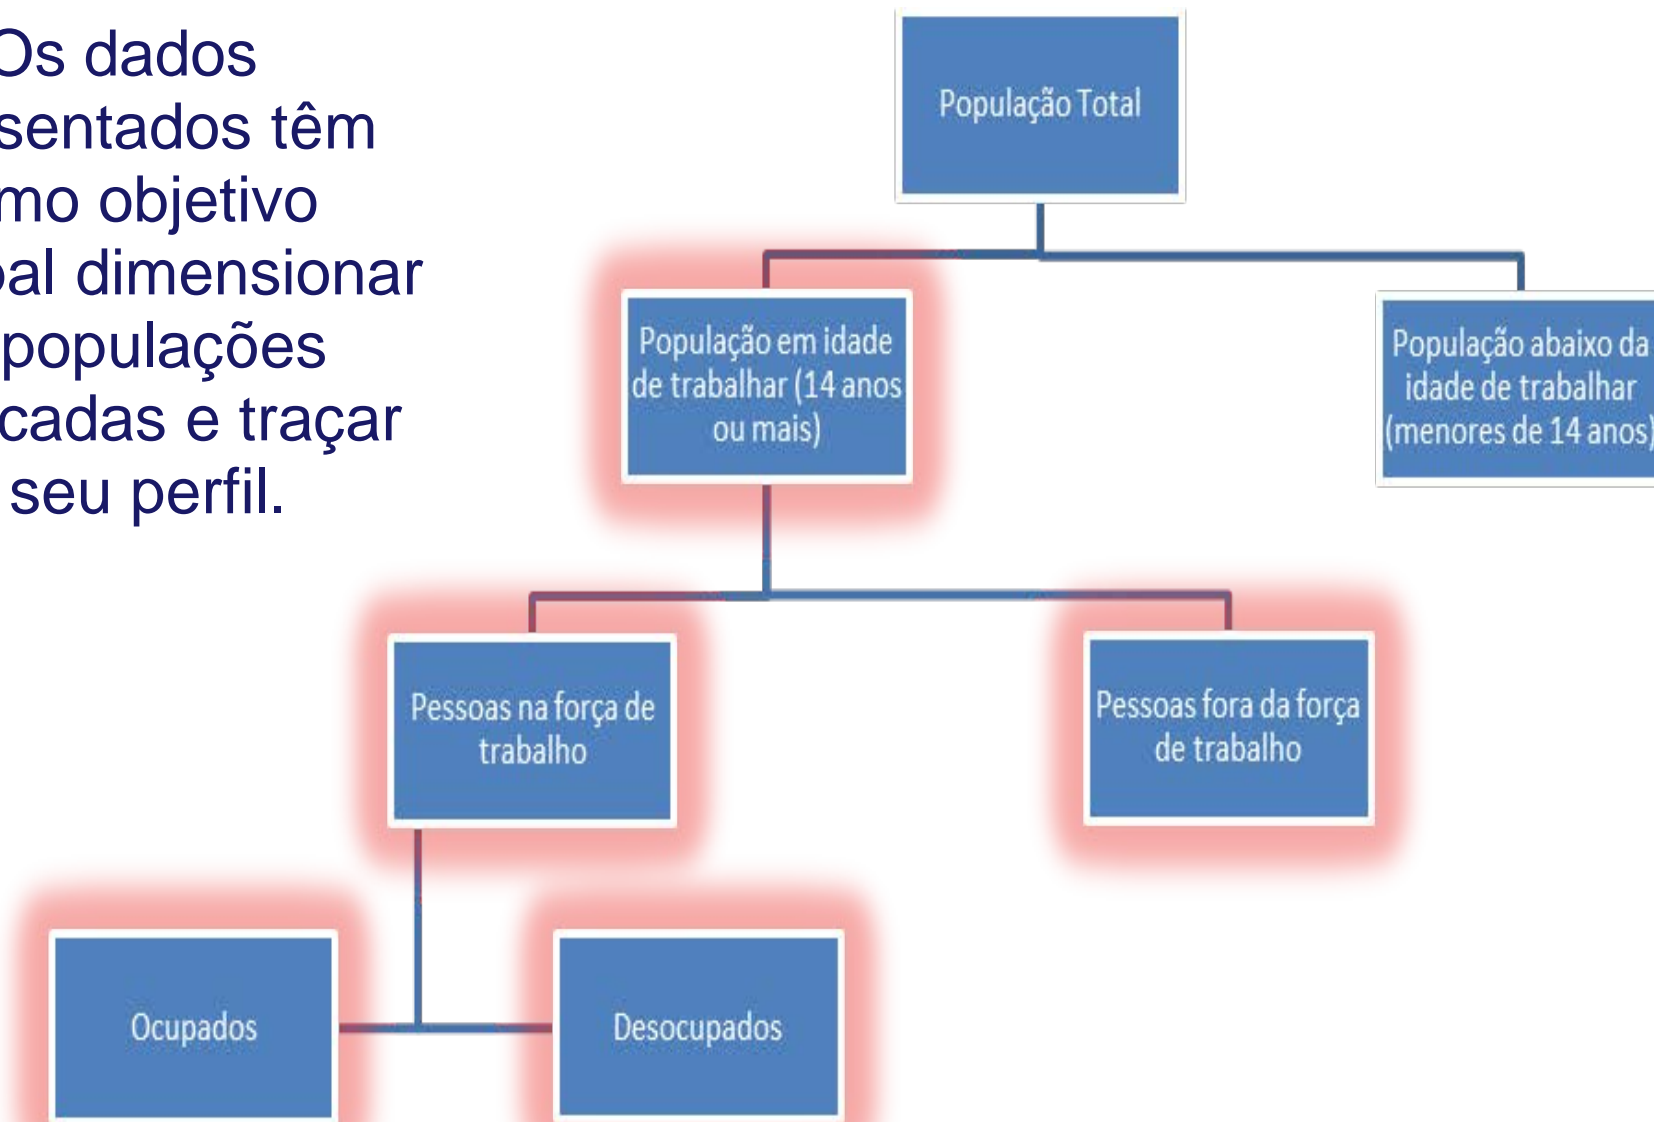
Os dados sentados têm mo objetivo pal dimensionar populações cadas e traçar seu perfil.

População Total

População em idade de trabalhar (14 anos ou mais)

População abaixo da idade de trabalhar (menores de 14 anos)

Pessoas na força de trabalho

Pessoas fora da força de trabalho

Ocupados

Desocupados